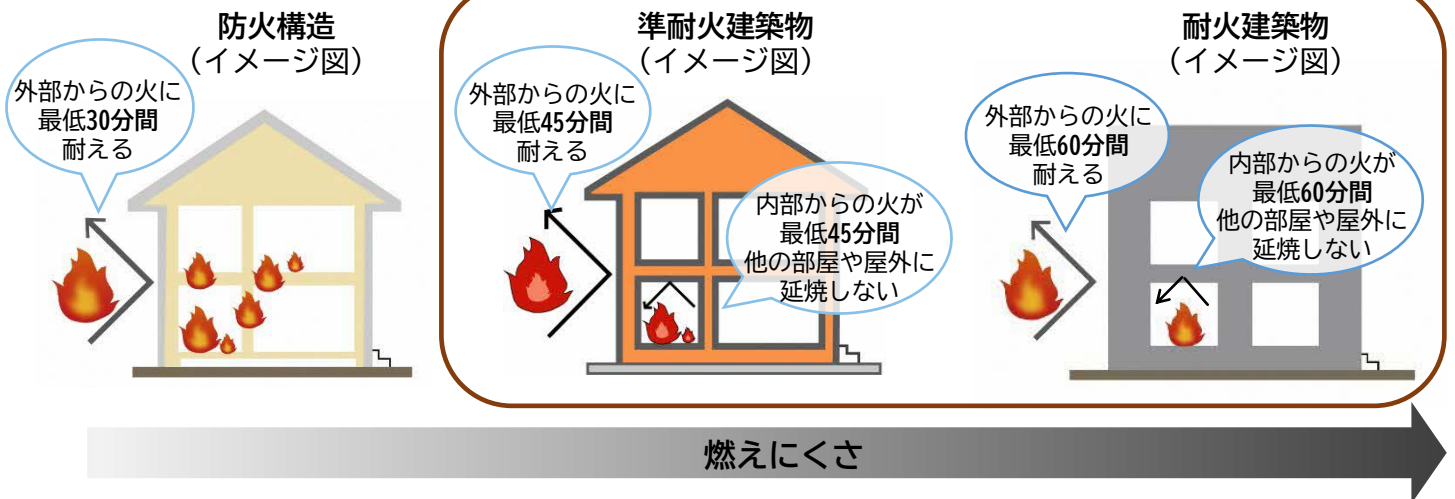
防火構造
（イメージ図）

外部からの火に
最低30分間
耐える

準耐火建築物
（イメージ図）

外部からの火に
最低45分間
耐える

内部からの火が
最低45分間
他の部屋や屋外に
延焼しない

耐火建築物
（イメージ図）

外部からの火に
最低60分間
耐える

内部からの火が
最低60分間
他の部屋や屋外に
延焼しない

燃えにくさ